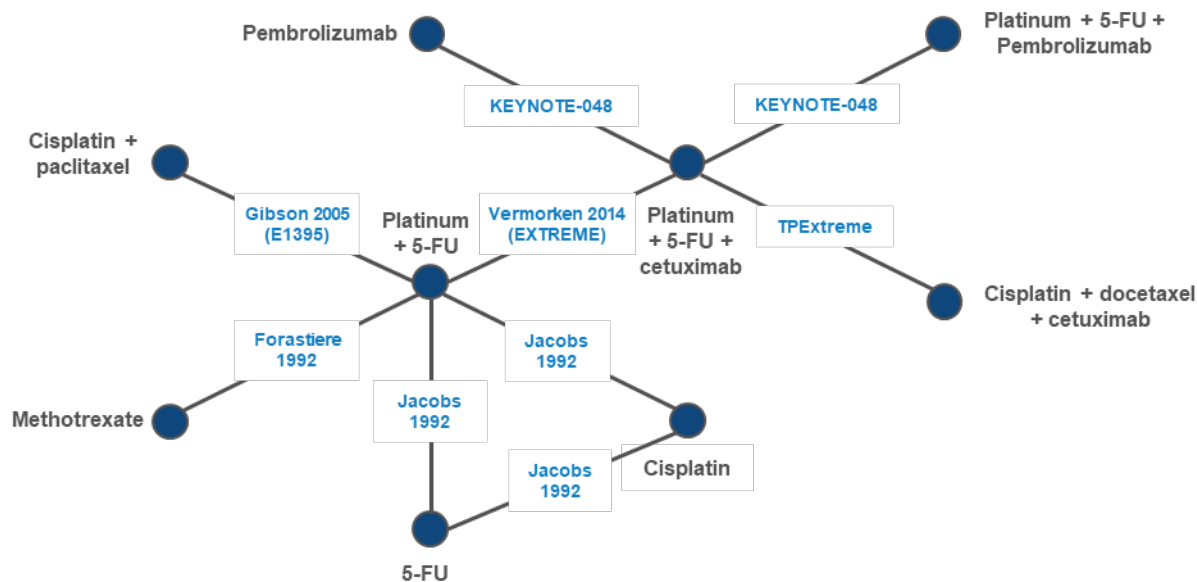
Pembrolizumab

Platinum + 5-FU + Pembrolizumab

KEYNOTE-048

KEYNOTE-048

Cisplatin + paclitaxel

Gibson 2005 (E1395)

Platinum + 5-FU

Vermorken 2014 (EXTREME)

Platinum + 5-FU + cetuximab

TPExtreme

Cisplatin + docetaxel + cetuximab

Forastiere 1992

Jacobs 1992

Methotrexate

Jacobs 1992

Jacobs 1992

Cisplatin

5-FU